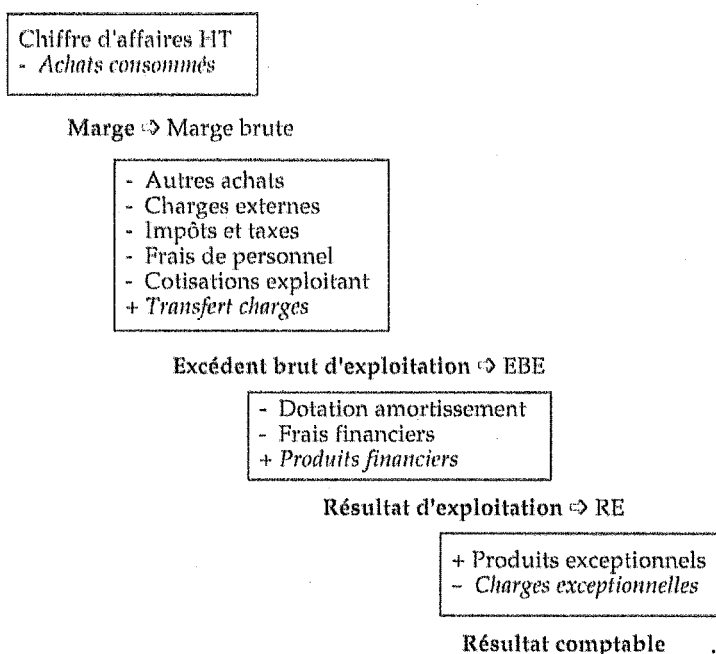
Chiffre d'affaires HT
- *Achats consommés*

**Marge** ⇨ Marge brute

- Autres achats
- Charges externes
- Impôts et taxes
- Frais de personnel
- Cotisations exploitant
+ *Transfert charges*

**Excédent brut d'exploitation** ⇨ EBE

- Dotation amortissement
- Frais financiers
+ *Produits financiers*

**Résultat d'exploitation** ⇨ RE

+ Produits exceptionnels
- *Charges exceptionnelles*

**Résultat comptable**